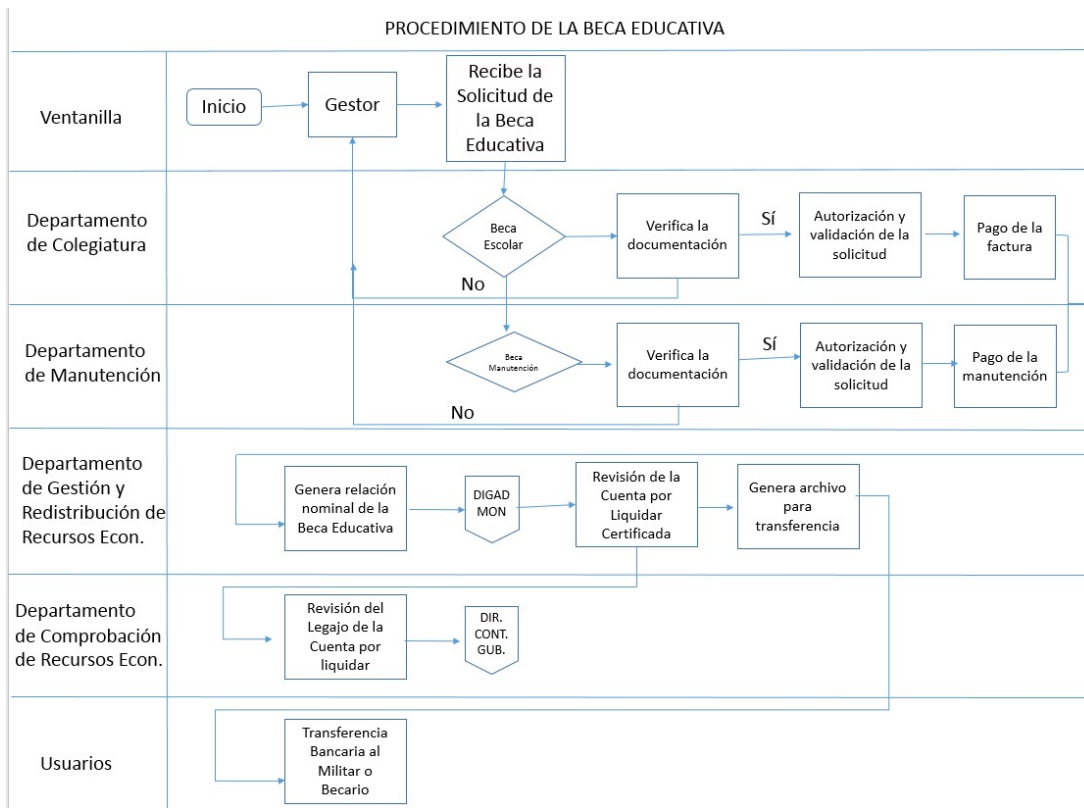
PROCEDIMIENTO DE LA BECA EDUCATIVA

Ventanilla

Inicio

Gestor

Recibe la Solicitud de la Beca Educativa

Departamento de Colegiatura

Beca Escolar

Verifica la documentación

Sí

Autorización y validación de la solicitud

Pago de la factura

No

Departamento de Manutención

Beca Manutención

Verifica la documentación

Sí

Autorización y validación de la solicitud

Pago de la manutención

No

Departamento de Gestión y Redistribución de Recursos Econ.

Genera relación nominal de la Beca Educativa

DIGAD MON

Revisión de la Cuenta por Liquidar Certificada

Genera archivo para transferencia

Departamento de Comprobación de Recursos Econ.

Revisión del Legajo de la Cuenta por liquidar

DIR. CONT. GUB.

Usuarios

Transferencia Bancaria al Militar o Becario